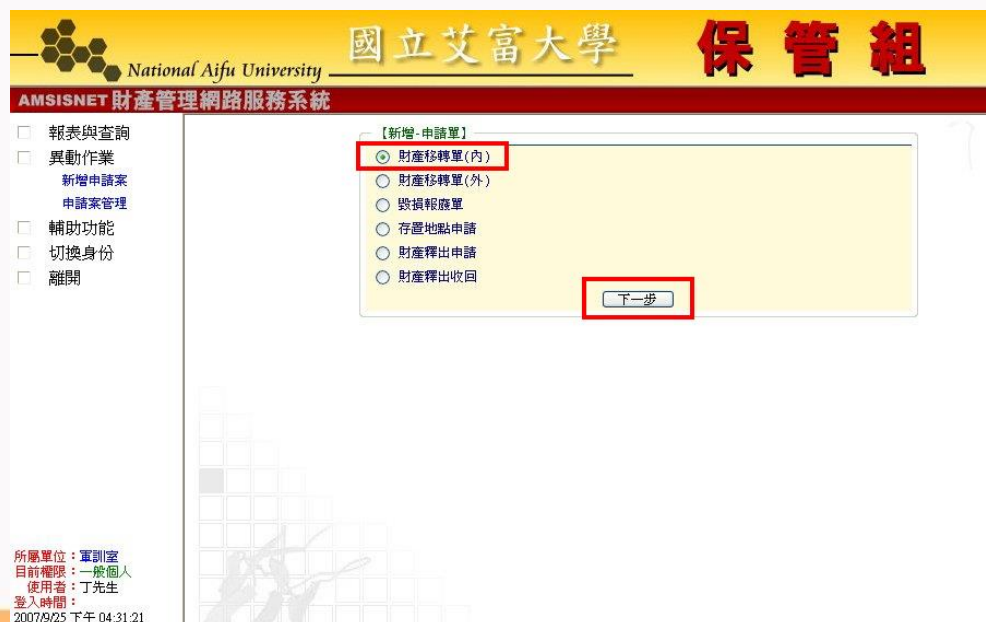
National Aifu University 國立艾富大學 保管組

AMSISNET 財產管理網路服務系統

報表與查詢
異動作業
新增申請案
申請案管理
輔助功能
切換身份
離開

【新增-申請單】
財產移轉單(內)
財產移轉單(外)
毀損報廢單
存置地點申請
財產釋出申請
財產釋出收回
下一步

所屬單位：軍訓室
目前權限：一般個人
使用者：丁先生
登入時間：
2007/9/25 下午 04:31:21